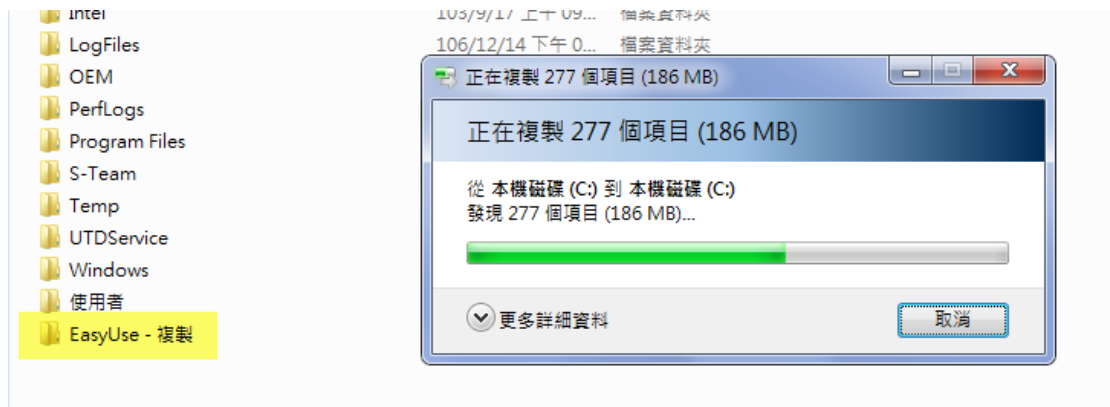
Intel
LogFiles
OEM
PerfLogs
Program Files
S-Team
Temp
UTDService
Windows
使用者
EasyUse - 複製

103/9/17 上午 09... 檔案資料夾
106/12/14 下午 0... 檔案資料夾

正在複製 277 個項目 (186 MB)

正在複製 277 個項目 (186 MB)

從 本機磁碟 (C:) 到 本機磁碟 (C:)
發現 277 個項目 (186 MB)...

更多詳細資料

取消